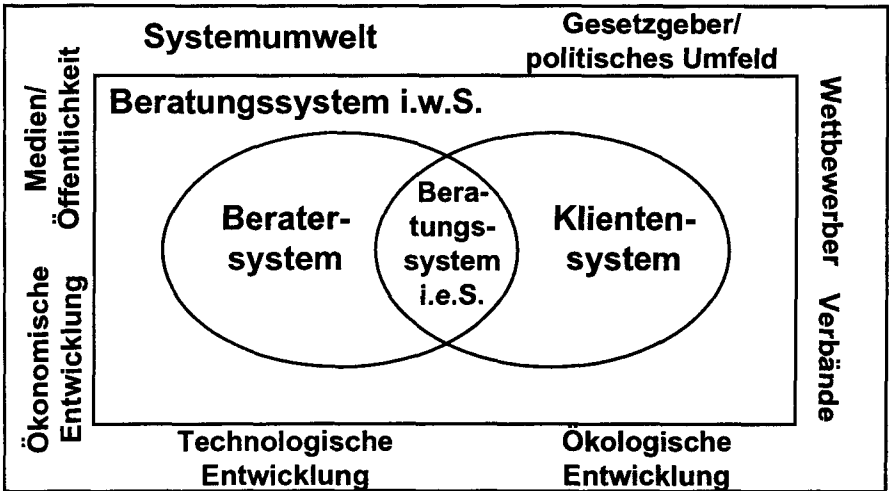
Systemumwelt

Gesetzgeber/ politisches Umfeld

Medien/ Öffentlichkeit

Beratungssystem i.w.S.

Wettbewerber

Berater-system

Bera-tungs-system i.e.S.

Klienten-system

Ökonomische Entwicklung

Verbände

Technologische Entwicklung

Ökologische Entwicklung